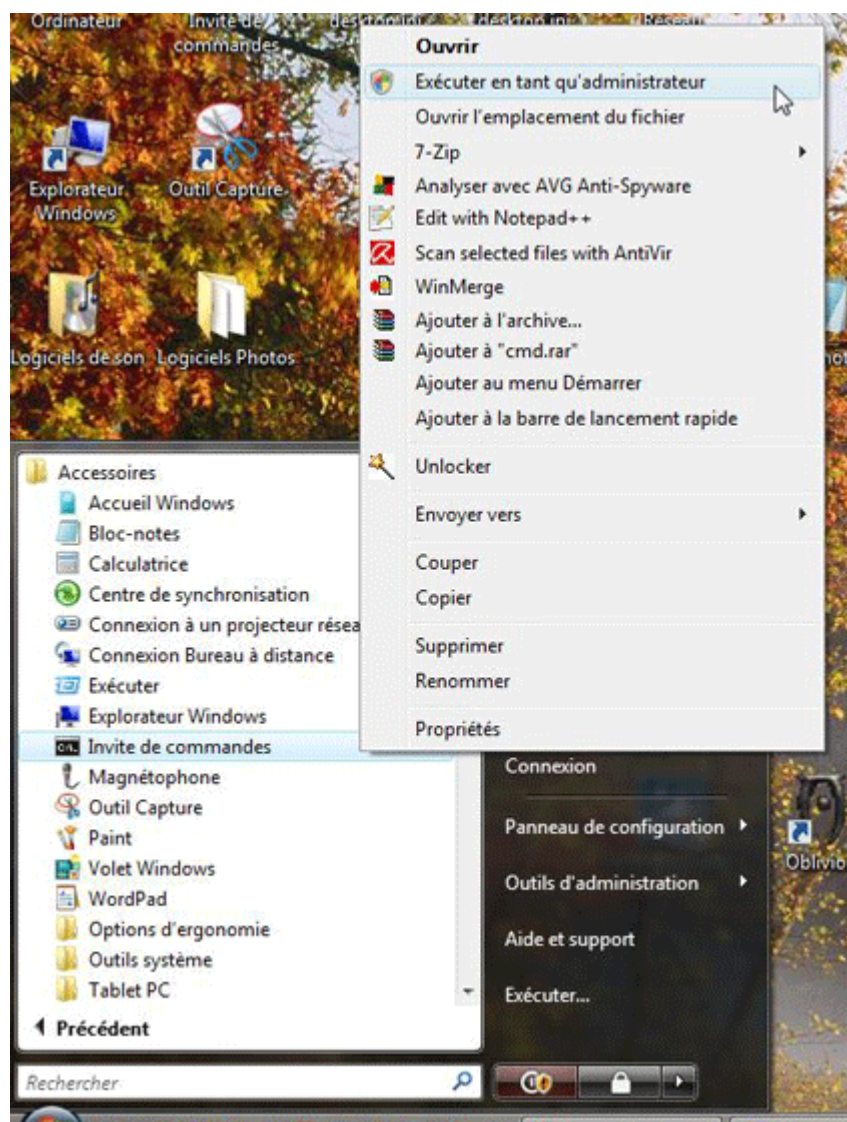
Ordinateur
Invite de commandes
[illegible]
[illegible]
Réseau

Explorateur Windows
Outil Capture
Logiciels de son
Logiciels Photos

Ouvrir
Exécuter en tant qu'administrateur
Ouvrir l'emplacement du fichier
7-Zip
Analyser avec AVG Anti-Spyware
Edit with Notepad++
Scan selected files with AntiVir
WinMerge
Ajouter à l'archive...
Ajouter à "cmd.rar"
Ajouter au menu Démarrer
Ajouter à la barre de lancement rapide
Unlocker
Envoyer vers
Couper
Copier
Supprimer
Renommer
Propriétés

Accessoires
Accueil Windows
Bloc-notes
Calculatrice
Centre de synchronisation
Connexion à un projecteur résea
Connexion Bureau à distance
Exécuter
Explorateur Windows
Invite de commandes
Magnétophone
Outil Capture
Paint
Volet Windows
WordPad
Options d'ergonomie
Outils système
Tablet PC
Précédent
Rechercher

Connexion
Panneau de configuration
Outils d'administration
Aide et support
Exécuter...

Oblivio